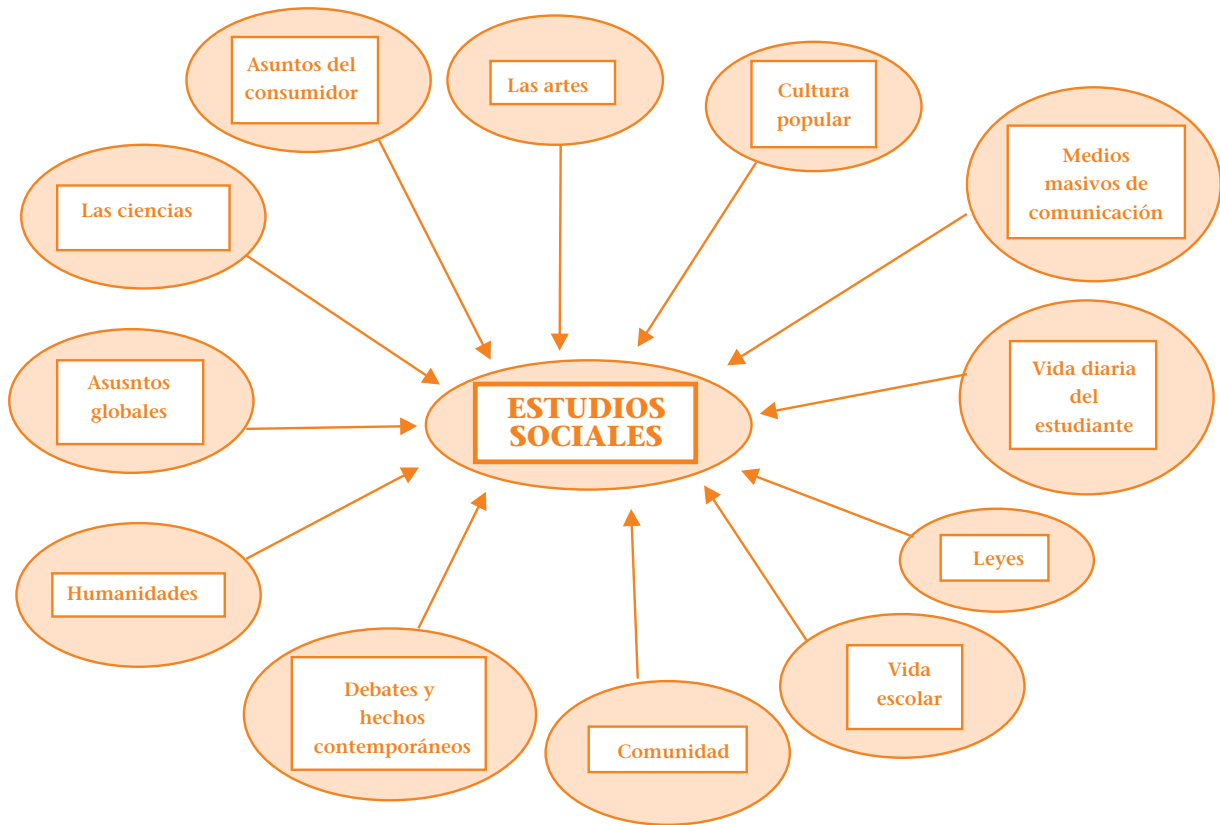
Asuntos del consumidor

Las artes

Cultura popular

Medios masivos de comunicación

Las ciencias

Asusntos globales

ESTUDIOS SOCIALES

Vida diaria del estudiante

Humanidades

Leyes

Debates y hechos contemporáneos

Comunidad

Vida escolar